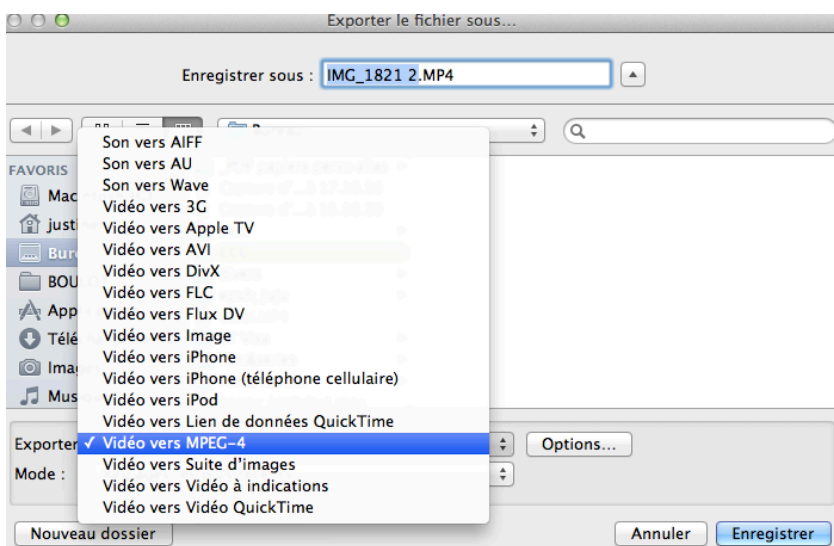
Exporter le fichier sous...

Enregistrer sous : IMG_1821 2.MP4

FAVORIS
Mac
justi
Bure
BOU
App
Télé
Imag
Mus

Son vers AIFF
Son vers AU
Son vers Wave
Vidéo vers 3G
Vidéo vers Apple TV
Vidéo vers AVI
Vidéo vers DivX
Vidéo vers FLC
Vidéo vers Flux DV
Vidéo vers Image
Vidéo vers iPhone
Vidéo vers iPhone (téléphone cellulaire)
Vidéo vers iPod
Vidéo vers Lien de données QuickTime
✓ Vidéo vers MPEG-4
Vidéo vers Suite d'images
Vidéo vers Vidéo à indications
Vidéo vers Vidéo QuickTime

Exporter
Mode :
Options...

Nouveau dossier
Annuler
Enregistrer